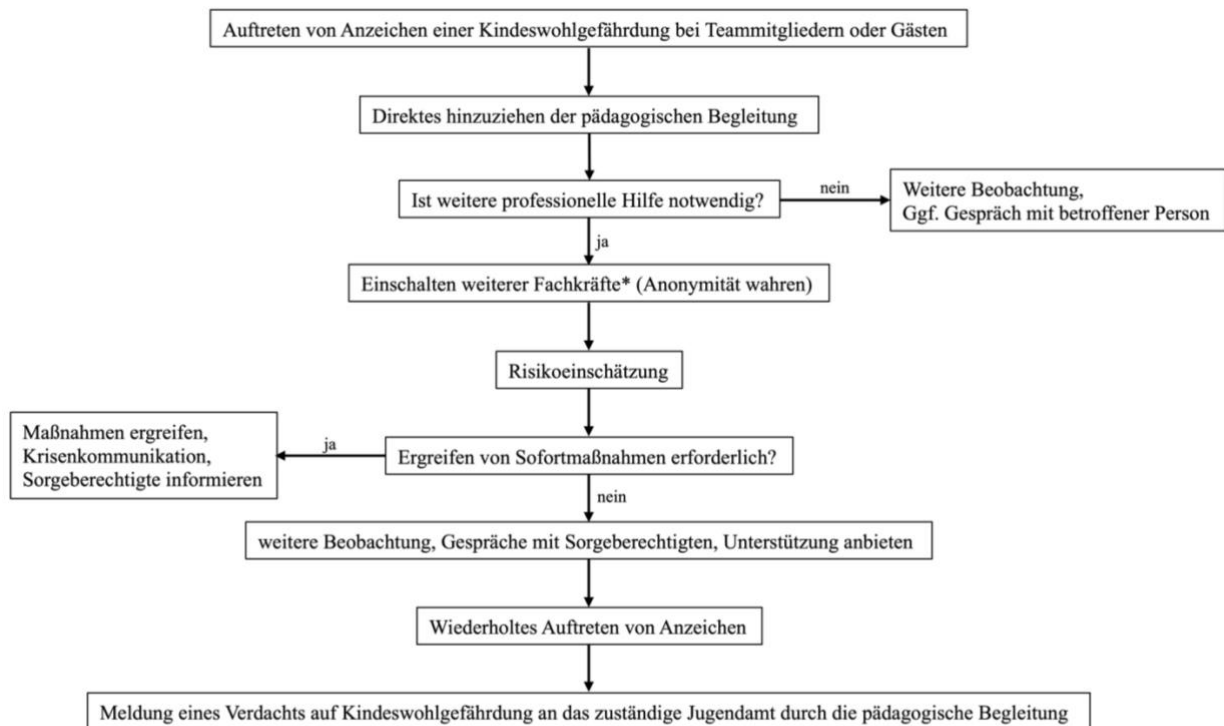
Auftreten von Anzeichen einer Kindeswohlgefährdung bei Teammitgliedern oder Gästen

Direktes hinzuziehen der pädagogischen Begleitung

Ist weitere professionelle Hilfe notwendig?

nein

Weitere Beobachtung, Ggf. Gespräch mit betroffener Person

ja

Einschalten weiterer Fachkräfte* (Anonymität wahren)

Risikoeinschätzung

Ergreifen von Sofortmaßnahmen erforderlich?

ja

Maßnahmen ergreifen, Krisenkommunikation, Sorgeberechtigte informieren

nein

weitere Beobachtung, Gespräche mit Sorgeberechtigten, Unterstützung anbieten

Wiederholtes Auftreten von Anzeichen

Meldung eines Verdachts auf Kindeswohlgefährdung an das zuständige Jugendamt durch die pädagogische Begleitung